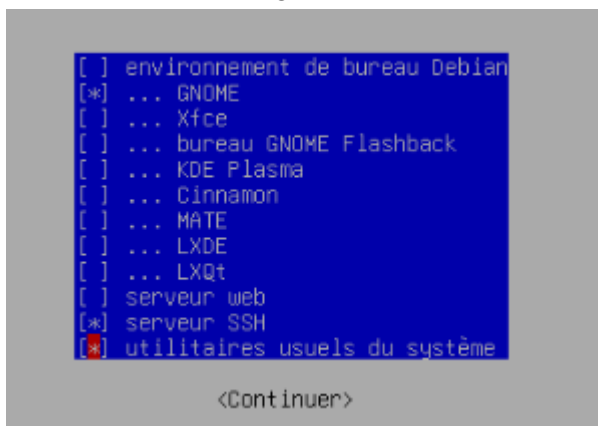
[ ] environnement de bureau Debian
[*] ... GNOME
[ ] ... Xfce
[ ] ... bureau GNOME Flashback
[ ] ... KDE Plasma
[ ] ... Cinnamon
[ ] ... MATE
[ ] ... LXDE
[ ] ... LXQt
[ ] serveur web
[*] serveur SSH
[*] utilitaires usuels du système

<Continuer>